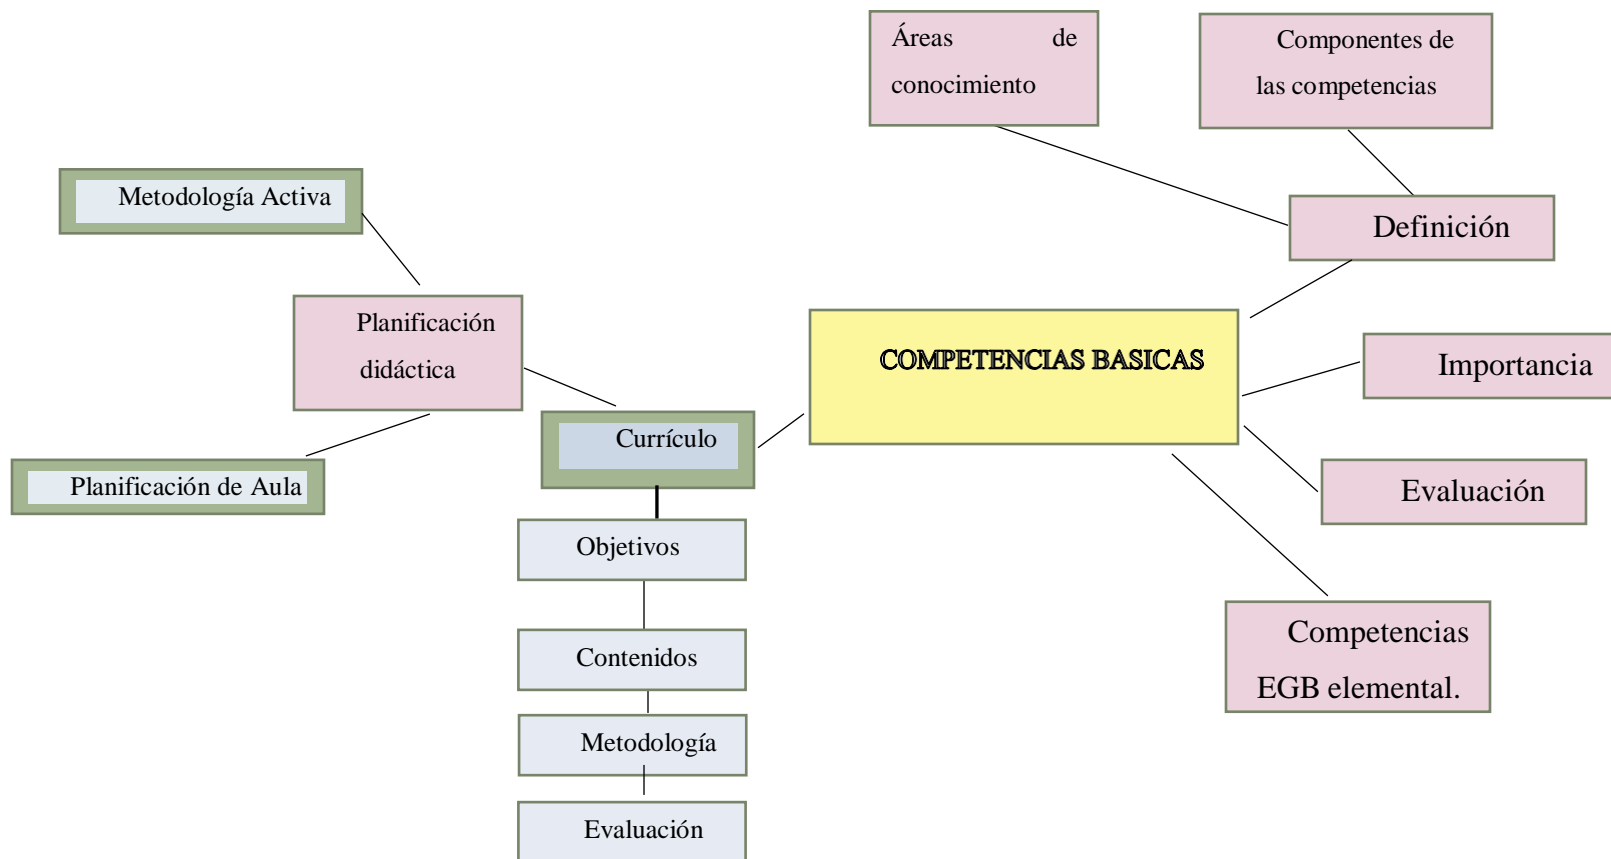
Áreas de conocimiento

Componentes de las competencias

Metodología Activa

Definición

Planificación didáctica

COMPETENCIAS BASICAS

Importancia

Currículo

Planificación de Aula

Evaluación

Objetivos

Competencias EGB elemental.

Contenidos

Metodología

Evaluación